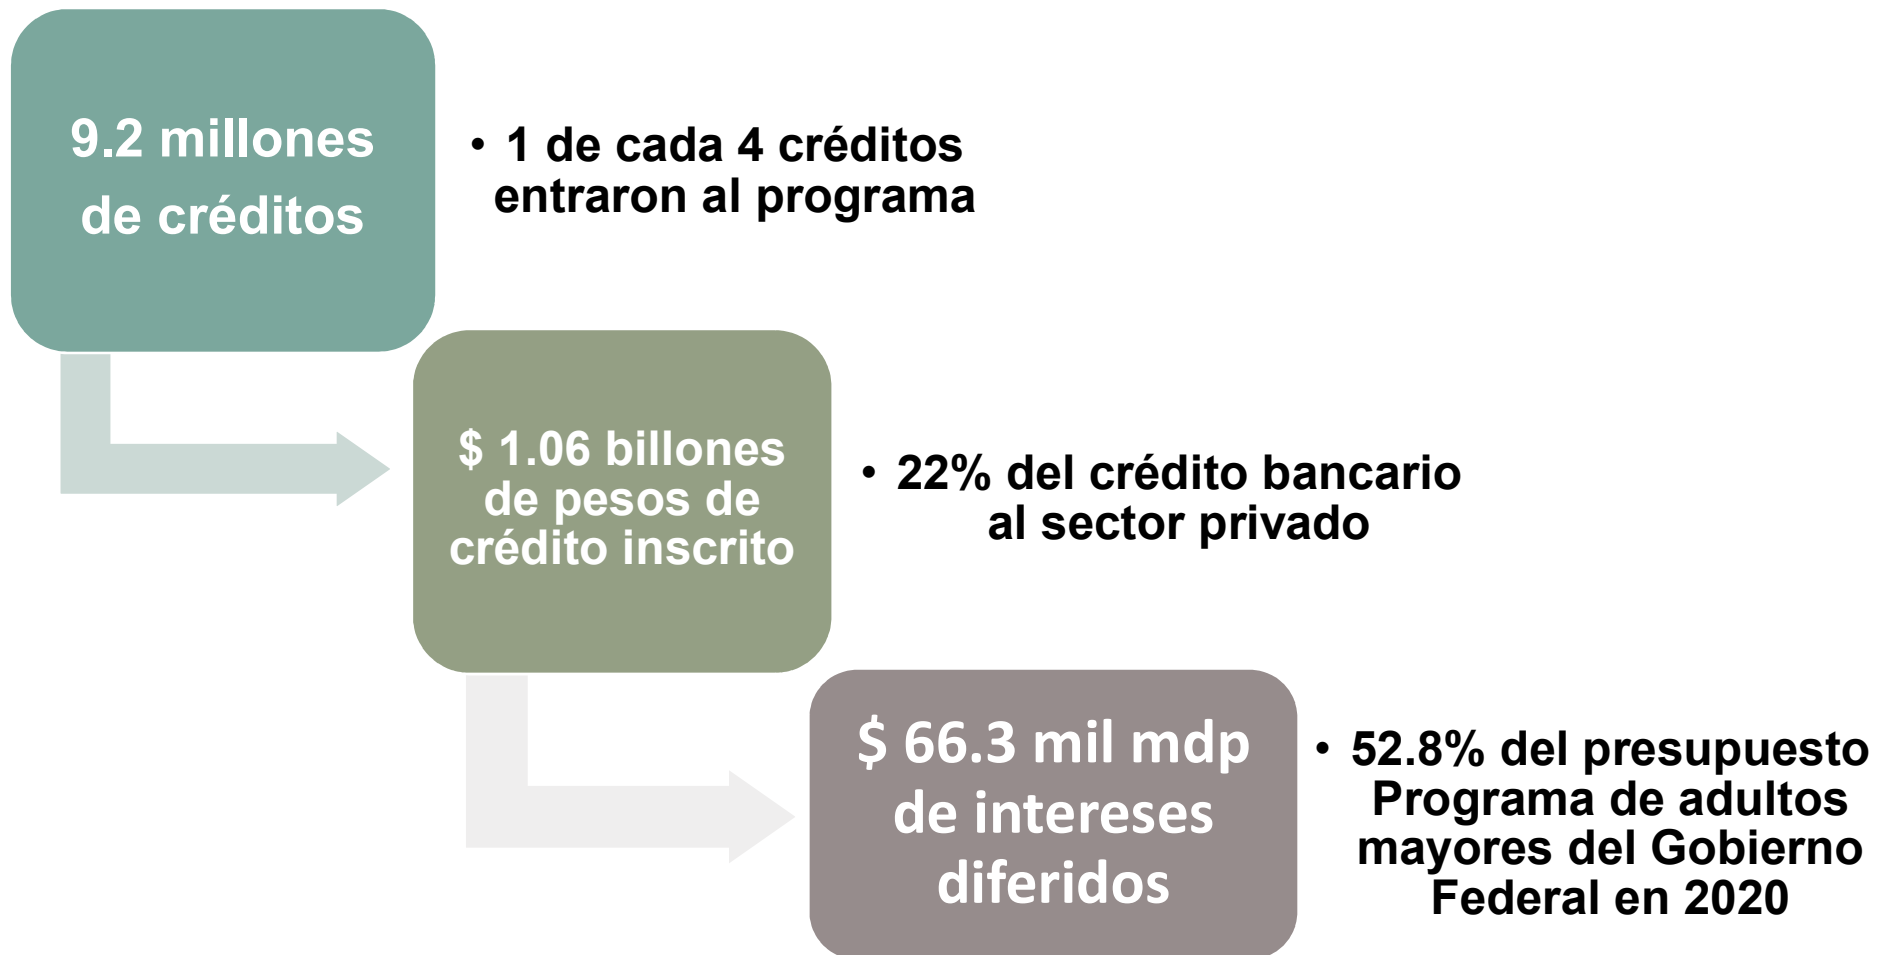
9.2 millones de créditos

• 1 de cada 4 créditos entraron al programa

$ 1.06 billones de pesos de crédito inscrito

• 22% del crédito bancario al sector privado

$ 66.3 mil mdp de intereses diferidos

• 52.8% del presupuesto Programa de adultos mayores del Gobierno Federal en 2020